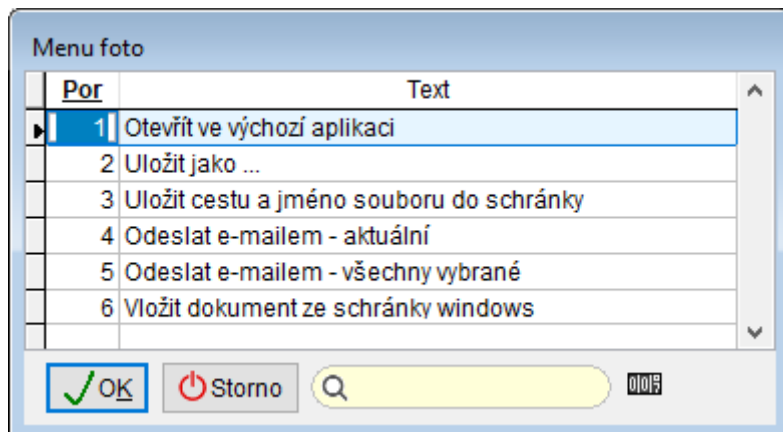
Menu foto

| Por | Text |
|---|---|
| 1 | Otevřít ve výchozí aplikaci |
| 2 | Uložit jako ... |
| 3 | Uložit cestu a jméno souboru do schránky |
| 4 | Odeslat e-mailem - aktuální |
| 5 | Odeslat e-mailem - všechny vybrané |
| 6 | Vložit dokument ze schránky windows |

OK
Storno